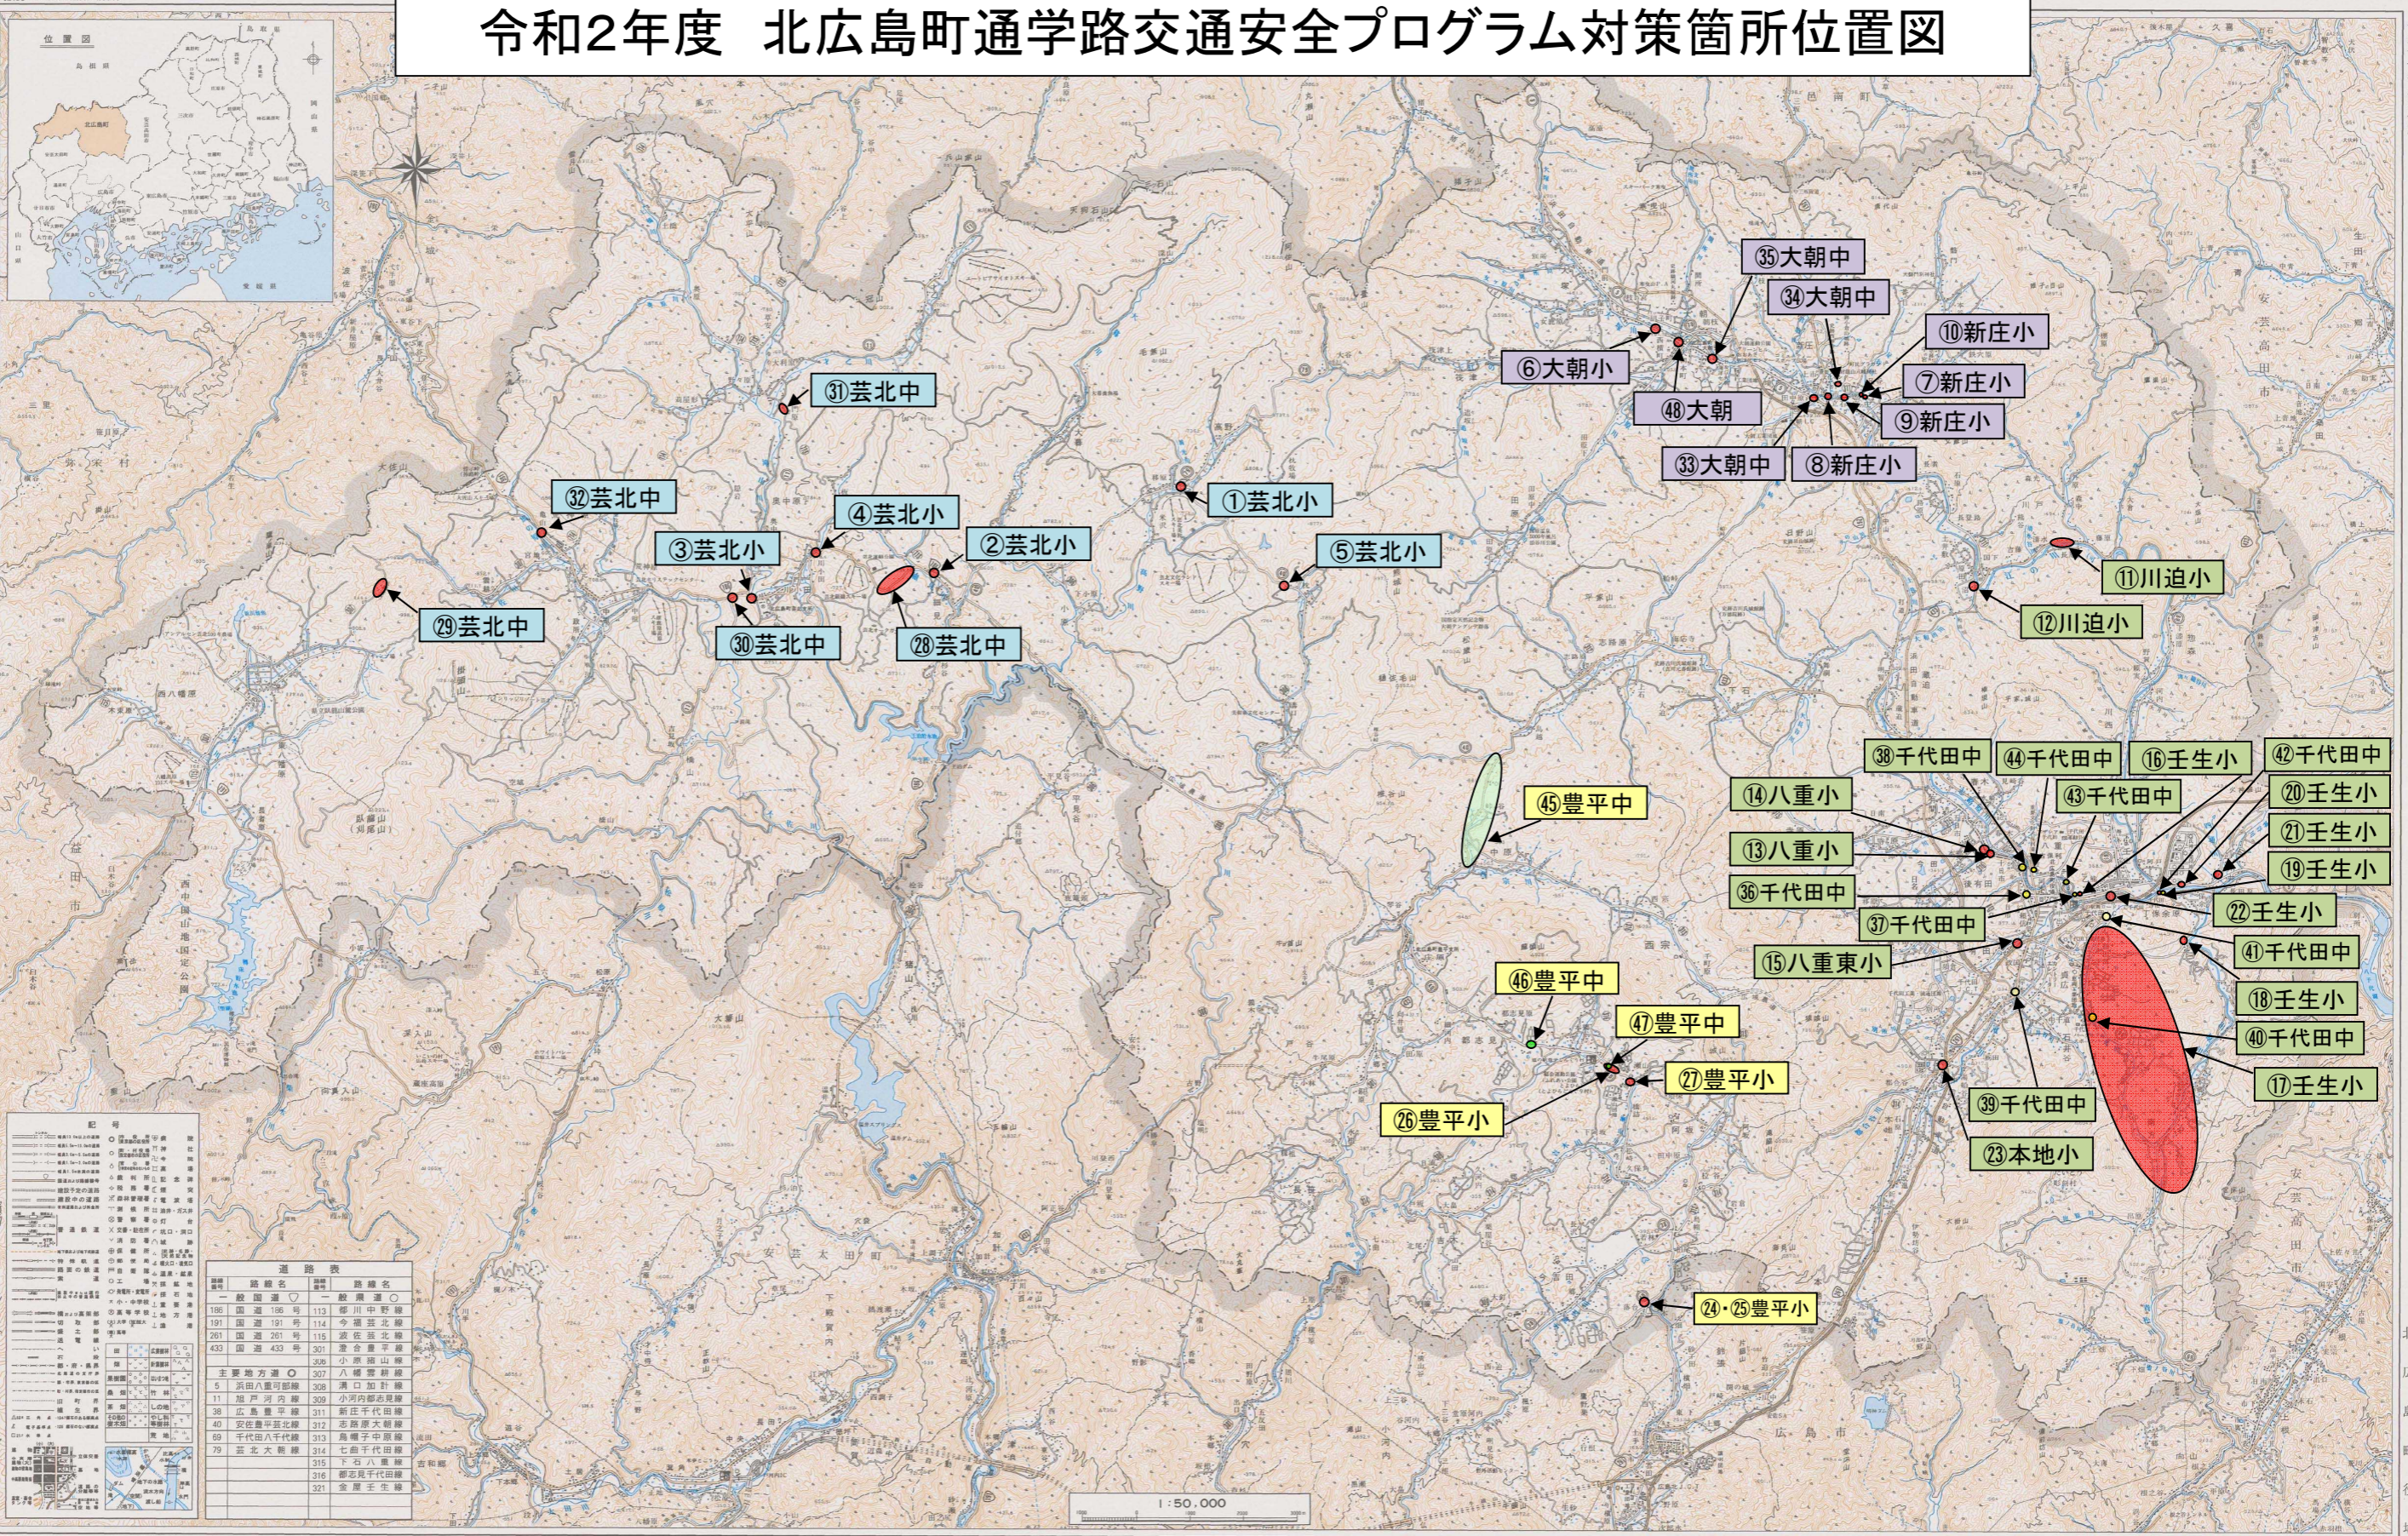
令和2年度　北広島町通学路交通安全プログラム対策箇所位置図

㉟大朝中
㉞大朝中
⑩新庄小
⑥大朝小
⑦新庄小
㊽大朝
⑨新庄小
㉝大朝中
⑧新庄小
㉛芸北中
㉜芸北中
④芸北小
①芸北小
③芸北小
②芸北小
⑤芸北小
㉙芸北中
㉚芸北中
㉘芸北中
⑪川迫小
⑫川迫小
㊳千代田中
㊹千代田中
⑯壬生小
㊷千代田中
⑭八重小
㊸千代田中
⑳壬生小
㊺豊平中
㉑壬生小
⑬八重小
⑲壬生小
㊱千代田中
㉒壬生小
㊲千代田中
⑮八重東小
㊶千代田中
㊻豊平中
⑱壬生小
㊼豊平中
㊵千代田中
㉗豊平小
⑰壬生小
㉖豊平小
㊴千代田中
㉓本地小
㉔・㉕豊平小
1:50,000